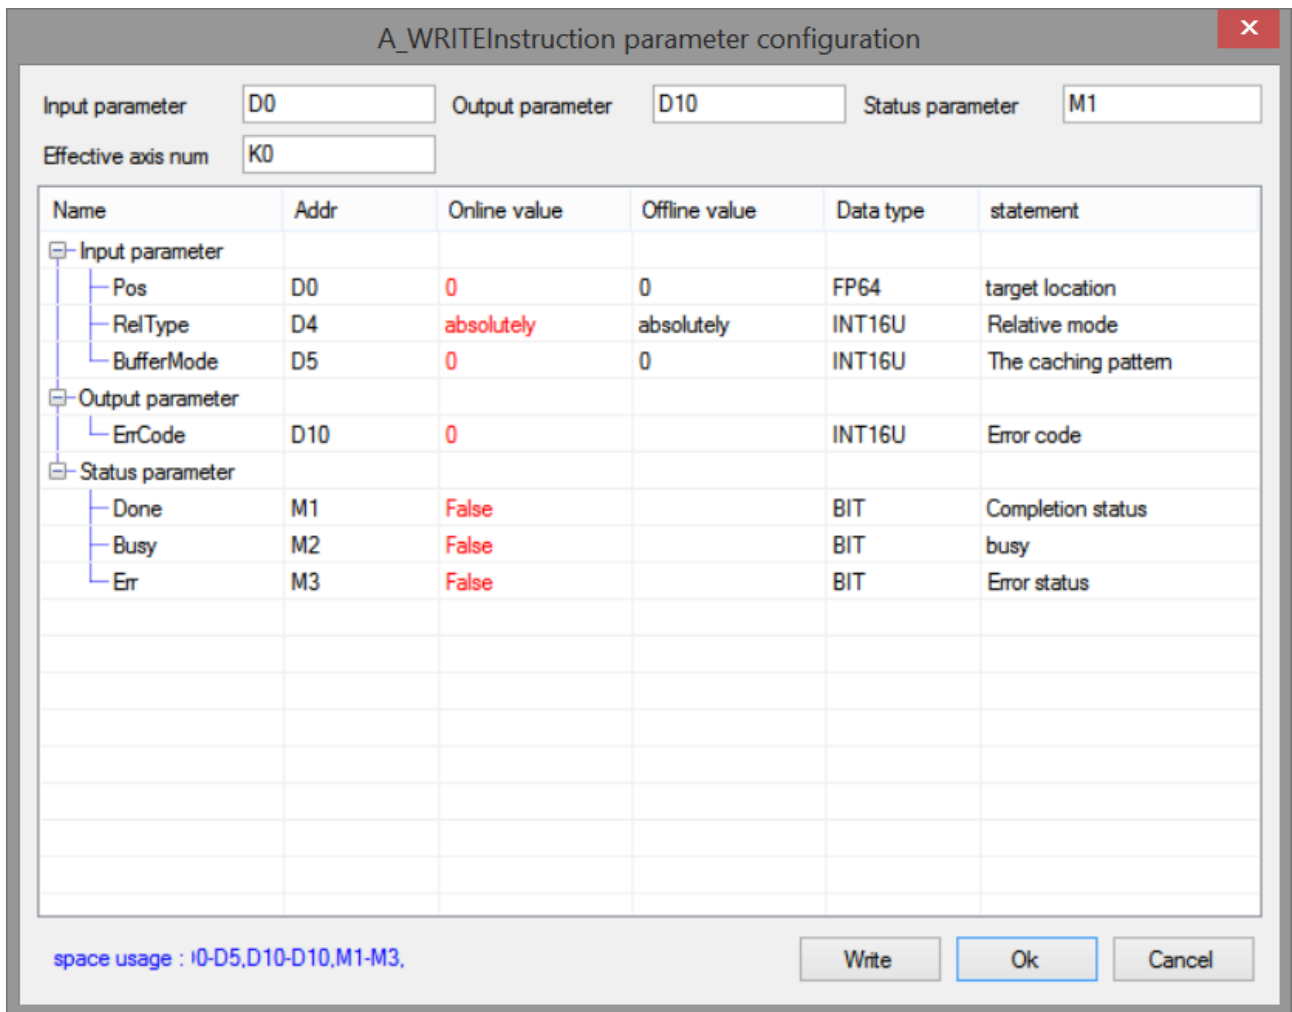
A_WRITEInstruction parameter configuration

Input parameter D0 Output parameter D10 Status parameter M1

Effective axis num K0

| Name | Addr | Online value | Offline value | Data type | statement |
|---|---|---|---|---|---|
| Input parameter | | | | | |
| Pos | D0 | 0 | 0 | FP64 | target location |
| RelType | D4 | absolutely | absolutely | INT16U | Relative mode |
| BufferMode | D5 | 0 | 0 | INT16U | The caching pattern |
| Output parameter | | | | | |
| ErrCode | D10 | 0 | | INT16U | Error code |
| Status parameter | | | | | |
| Done | M1 | False | | BIT | Completion status |
| Busy | M2 | False | | BIT | busy |
| Err | M3 | False | | BIT | Error status |

space usage : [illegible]0-D5,D10-D10,M1-M3,

Write Ok Cancel